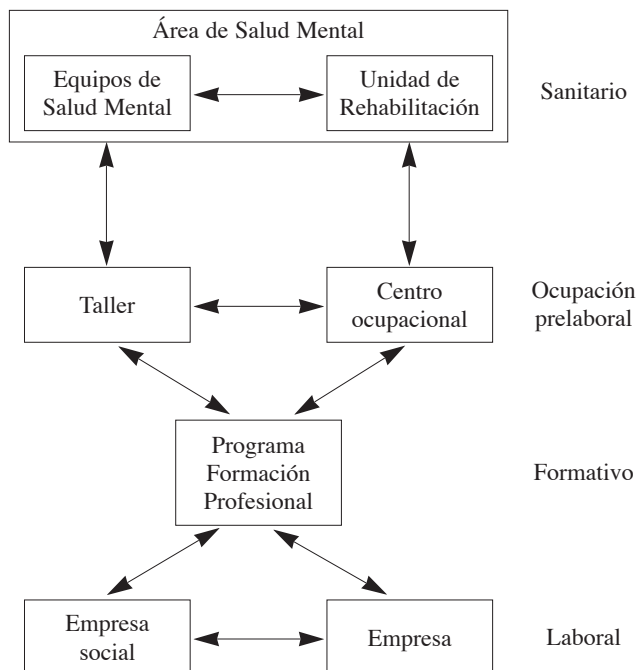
Área de Salud Mental

Equipos de Salud Mental

Unidad de Rehabilitación

Sanitario

Taller

Centro ocupacional

Ocupación prelaboral

Programa Formación Profesional

Formativo

Empresa social

Empresa

Laboral